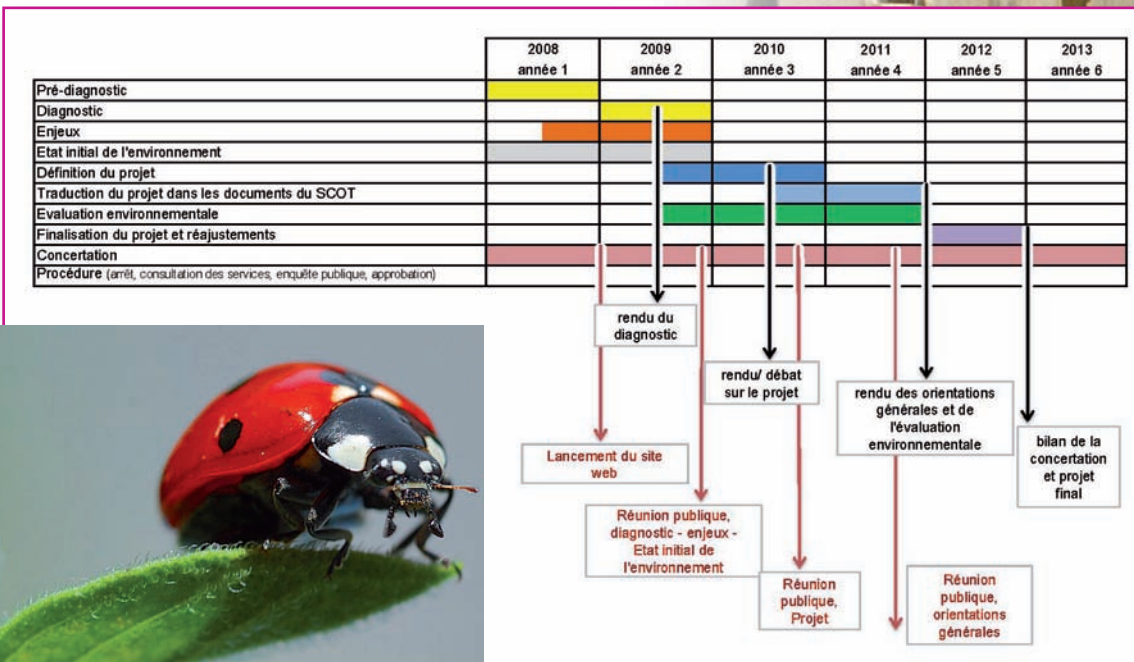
| | 2008 année 1 | 2009 année 2 | 2010 année 3 | 2011 année 4 | 2012 année 5 | 2013 année 6 |
|---|---|---|---|---|---|---|
| Pré-diagnostic | | | | | | |
| Diagnostic | | | | | | |
| Enjeux | | | | | | |
| Etat initial de l'environnement | | | | | | |
| Définition du projet | | | | | | |
| Traduction du projet dans les documents du SCOT | | | | | | |
| Evaluation environnementale | | | | | | |
| Finalisation du projet et réajustements | | | | | | |
| Concertation | | | | | | |
| Procédure (arrêt, consultation des services, enquête publique, approbation) | | | | | | |

rendu du diagnostic

rendu/ débat sur le projet

rendu des orientations générales et de l'évaluation environnementale

bilan de la concertation et projet final

Lancement du site web

Réunion publique, diagnostic - enjeux - Etat initial de l'environnement

Réunion publique, Projet

Réunion publique, orientations générales